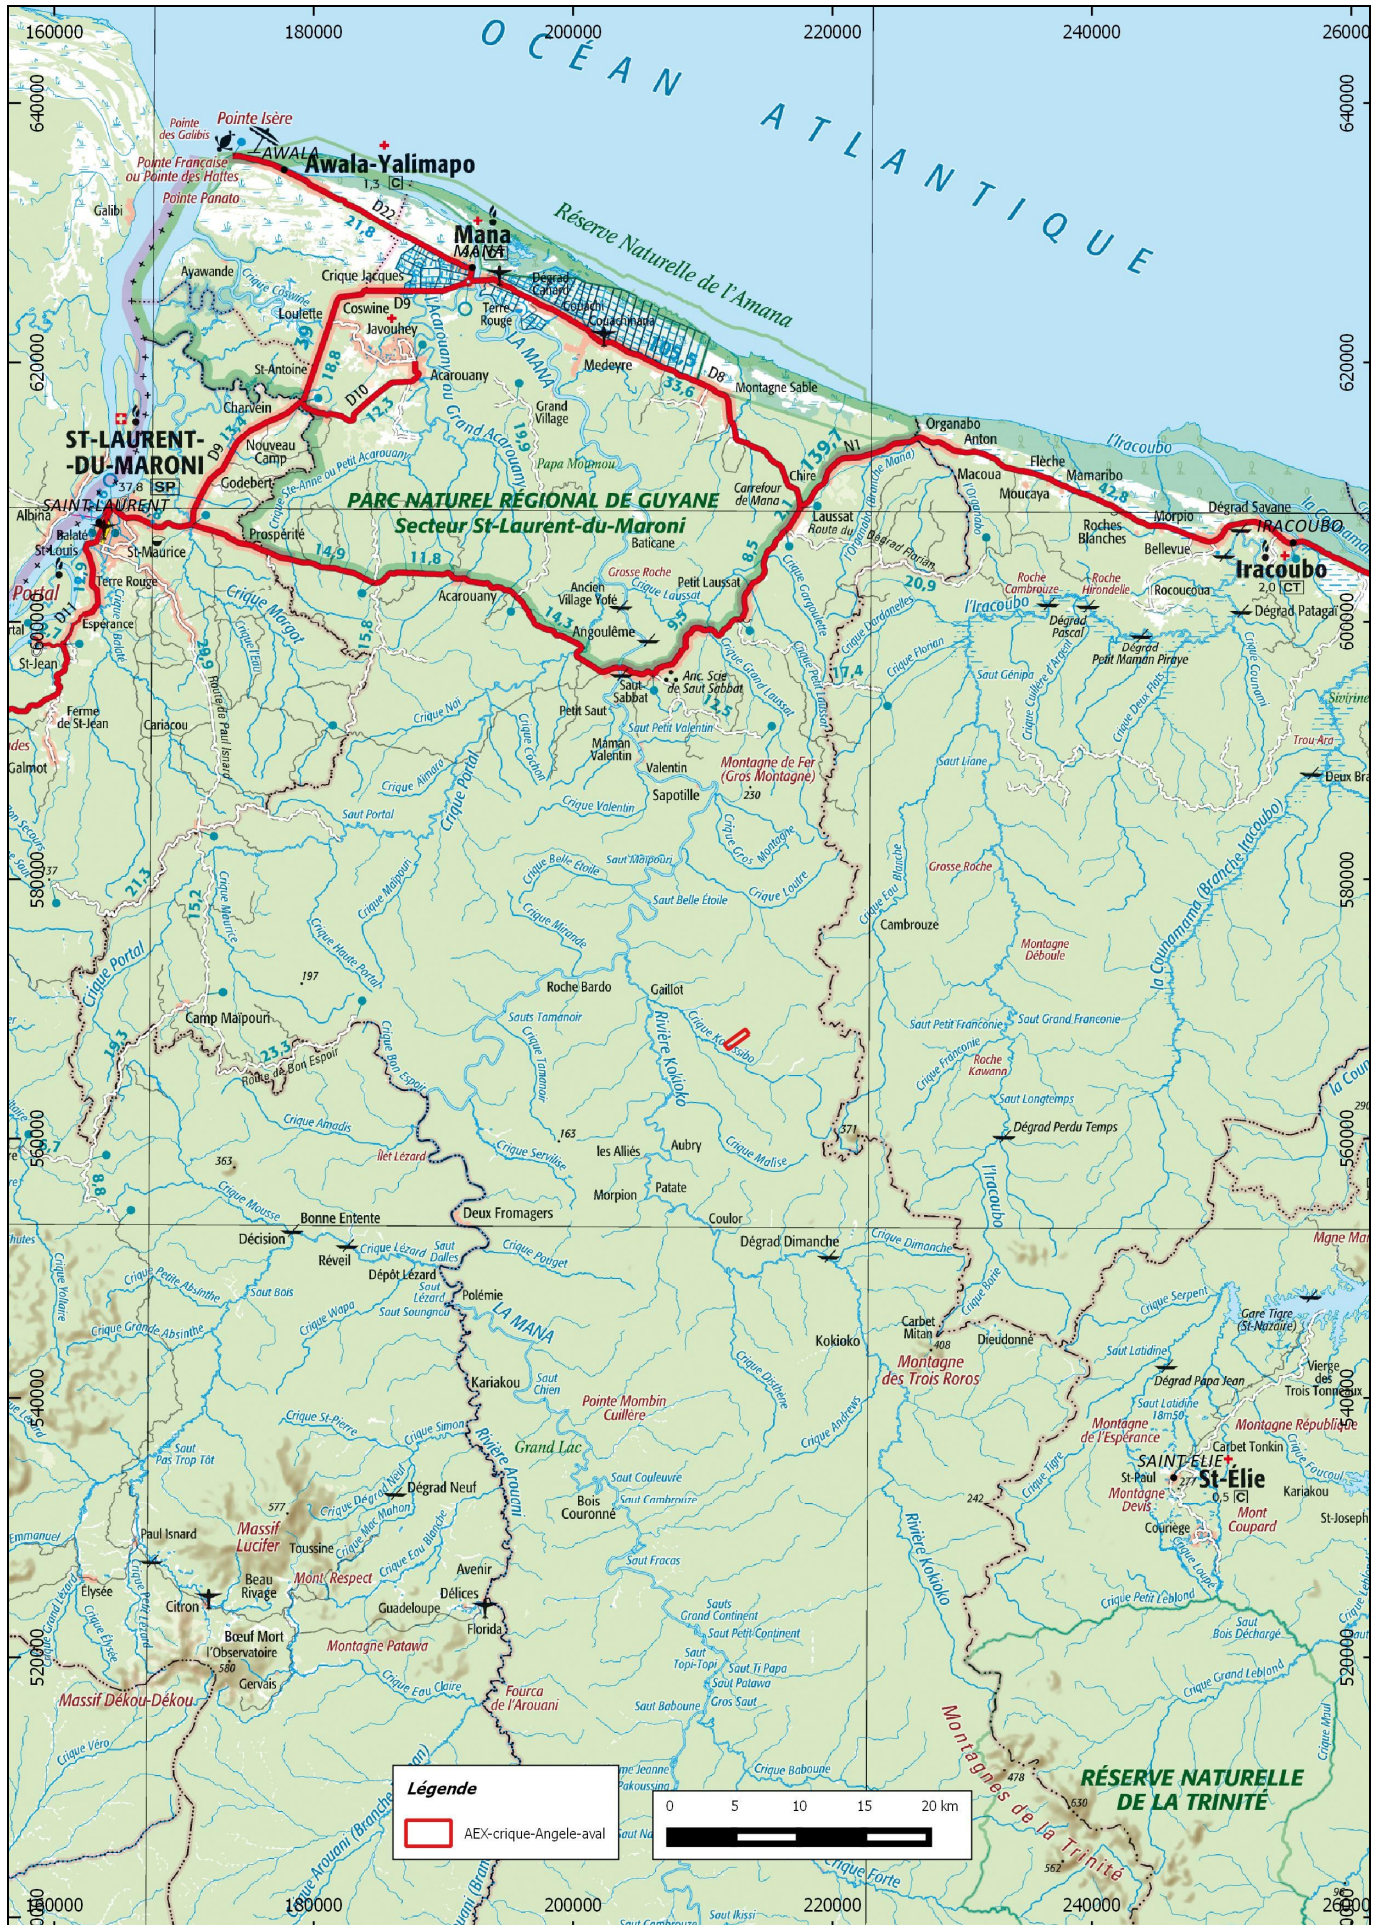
160000 180000 200000 220000 240000 260000

OCÉAN ATLANTIQUE

640000 620000 600000 580000 560000 540000 520000

Pointe des Galibis
Pointe Isère
AWALA
Awala-Yalimapo
1,3 C
Pointe Française ou Pointe des Hattes
Pointe Panato
Galibi
D22
21,8
Réserve Naturelle de l'Amana
Mana
MANA
Ayawande
Crique Jacques
Crique Coswine
Coswine
D9
Loulette
Javouhey
Dégrad Canard
Terre Rouge
Couachi
Couachinana
105,5
LA MANA
Acarouany ou Grand Acarouany
Acarouany
18,8
39
St-Antoine
D10
12,3
Charvein
Medeyre
D8
33,6
Montagne Sable
Grand Village
19,9
13,4
ST-LAURENT-DU-MARONI
37,8 SP
Nouveau Camp
Godebert
Crique Ste-Anne ou Petit Acarouany
Papa Moumou
PARC NATUREL RÉGIONAL DE GUYANE
Secteur St-Laurent-du-Maroni
D9
SAINT-LAURENT
Albina
Balaté
St-Louis
St-Maurice
Prospérité
14,9
11,8
Baticane
Carrefour de Mana
Chire
139,7
N1
Laussat
Route du Dégrad Florian
Organabo
Anton
Macoua
Moucaya
Flèche
Mamaribo
42,8
L'Iracoubo
Morpio
Dégrad Savane
IRACOUBO
Iracoubo
2,0 CT
Roches Blanches
Bellevue
Roche Cambrouze
Roche Hirondelle
Rocoucoua
Dégrad Pascal
Dégrad Petit Maman Piraye
Dégrad Patagaï
L'Iracoubo
20,9
Terre Rouge
Portal
D11
Espérance
St-Jean
19,9
Crique Margot
Crique L'Eau
15,8
Acarouany
Grosse Roche
Crique Laussat
Petit Laussat
Ancien Village Yofé
14,3
Angoulême
9,5
8,5
Crique Carpaquente
Crique Dardanelles
Crique Florian
Saut Génipa
Crique Cuillère d'Argent
Crique Deux Flots
Crique Counami
Sinirine
Trou Ara
Deux Bras
Ferme de St-Jean
Cariacou
20,9
Route de Paul Isnard
Saut Sabbat
Anc. Scie de Saut Sabbat
12,5
Crique Grand Laussat
Crique Petit Laussat
17,4
Petit Saut
Crique Nai
Crique Cochon
Saut Petit Valentin
Maman Valentin
Valentin
Sapotille
Montagne de Fer (Gros Montagne)
230
Saut Liane
Crique Almaro
Crique Portal
Saut Portal
Crique Valentin
Crique Gros Montagne
Galmot
Saut Maïpouri
Crique Belle Étoile
Saut Belle Étoile
Crique Loutre
Grosse Roche
Crique Eau Blanche
Cambrouze
la Counamama (Branche Iracoubo)
21,3
15,2
Crique Maïpouri
Crique Maurice
Crique Mirande
Crique Haute Portal
Crique Portal
197
Roche Bardo
Gaillot
Montagne Déboulé
Saut Petit Franconie
Saut Grand Franconie
Camp Maïpouri
Sauts Tamanoir
Crique Tamanoir
Rivière Kokioko
Crique Kossiba
Crique Franconie
Roche Kawana
Saut Longtemps
la Counamama
19,3
23,3
Route de Bon Espoir
Crique Bon Espoir
Crique Amadis
163
Les Alliés
Aubry
Crique Maïse
371
Dégrad Perdu Temps
L'Iracoubo
363
Îlet Lézard
Crique Servilise
Morpion
Patate
8,8
Crique Mousse
Bonne Entente
Deux Fromagers
Coulor
Décision
Réveil
Crique Lézard
Saut Dalles
Dégrad Dimanche
Crique Dimanche
Dépôt Lézard
Crique Poriget
Crique Petite Absinthe
Saut Bois
Saut Lézard
Polémie
Crique Wapa
Saut Soungouu
LA MANA
Crique Grande Absinthe
Carbet Mitan
408
Dieudonné
Montagne des Trois Roros
Kokioko
Crique Serpent
Gare Tigre (St-Nazaire)
Saut Latidine
Dégrad Papa Jean
Vierge des Trois Tonneaux
Kariakou
Saut Chien
Pointe Mombin Cuillère
Crique Disthène
Crique Andrews
Saut Latidine
Montagne de l'Espérance
Montagne République
Crique St-Pierre
Crique Simon
Grand Lac
Rivière Arouani
Saut Pas Trop Tôt
Carbet Tonkin
SAINT-ELIE
St-Paul
St-Élie
0,5 C
Montagne Devis
Kariakou
Crique Foucoul
577
Crique Dégrad Neuf
Dégrad Neuf
Saut Couleuvre
Saut Cambrouze
Bois Couronné
242
Crique Tigre
Mont Coupard
Courège
St-Joseph
Massif Lucifer
Paul Isnard
Toussine
Crique Mac Mahon
Crique Eau Blanche
Crique Loupe
Saut Frocas
Crique Petit Leblond
Mont Respect
Beau Rivage
Avenir
Délices
Elysée
Citron
Guadeloupe
Florida
Sauts Grand Continent
Saut Petit Continent
Saut Bois Décharge
Rivière Kokioko
Bœuf Mort
l'Observatoire
580
Montagne Patawa
Saut Topi-Topi
Saut Ti Papa
Saut Patawa
Crique Grand Leblond
Gervais
Crique Eau Claire
Fourca de l'Arouani
Saut Babaune
Gros Saut
Massif Dékou-Dékou
Montagnes de la Trinité
Crique Véro
Crique Babaune
478
630
RÉSERVE NATURELLE DE LA TRINITÉ
Crique Maul
552
Crique Forte
Saut Ikissi
Saut Cambrouze
Crique Elysée
Crique Petit Lézard
Crique Grand Lézard
Crique Yollaine
Crique Arouani (Branche
Saut Jeanne
Pakoussing

Légende
AEX-crique-Angele-aval

0 5 10 15 20 km

180000 200000 220000 240000